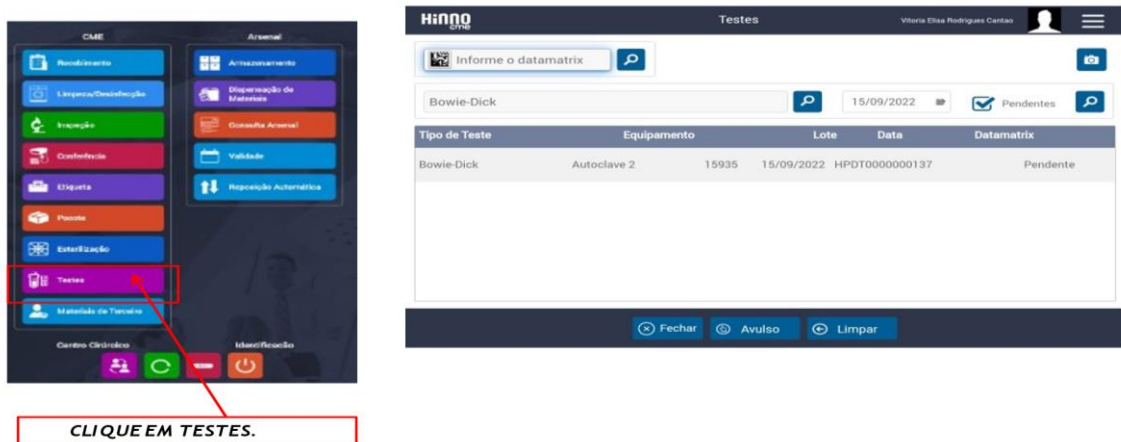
CME

Recebimento

Limpeza/Desinfecção

Inspeção

Conferência

Etiqueta

Pacote

Esterilização

Testes

Materiais de Terceiro

Arsenal

Armazenamento

Dispensação de Materiais

Consulta Arsenal

Validade

Recepção Automática

Centro Cirúrgico

Identificação

CLIQUE EM TESTES.

HINNO cme

Testes

Vitoria Elisa Rodrigues Cantao

Informe o datamatrix

Bowie-Dick

15/09/2022

Pendentes

| Tipo de Teste | Equipamento | Lote | Data | Datamatrix |
|---|---|---|---|---|
| Bowie-Dick | Autoclave 2 | 15935 | 15/09/2022 | HPDT0000000137 | Pendente |

Fechar

Avulso

Limpar